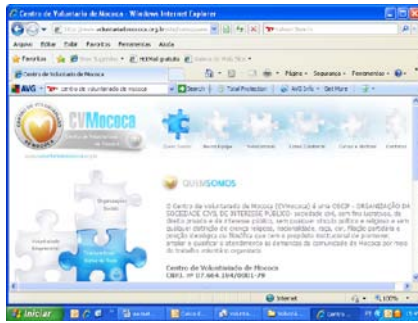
Centro de Voluntariado de Mococa - Windows Internet Explorer

http://www.voluntariadomococa.org.br

Arquivo Editar Exibir Favoritos Ferramentas Ajuda

Favoritos

Centro de Voluntariado de Mococa

Página Segurança Ferramentas

AVG centro de voluntariado de mococa Search Total Protection AVG Info Get More

CVMococa

www.voluntariadomococa.org.br

Organização Social

Voluntariado Empresarial

QUEM SOMOS

O Centro de Voluntariado de Mococa (CVMococa) é uma OSCIP - ORGANIZAÇÃO DA SOCIEDADE CIVIL DE INTERESSE PÚBLICO - sociedade civil, sem fins lucrativos, de direito privado e de interesse público, sem qualquer vínculo político e religioso e sem qualquer distinção de crença religiosa, nacionalidade, raça, cor, filiação partidária e posição ideológica ou filosófica que tem o propósito institucional de promover, ampliar e qualificar o atendimento às demandas da comunidade de Mococa por meio do trabalho voluntário organizado.

Centro de Voluntariado de Mococa
CNPJ: Nº 07.464.194/0001-79

Internet 100%

Iniciar